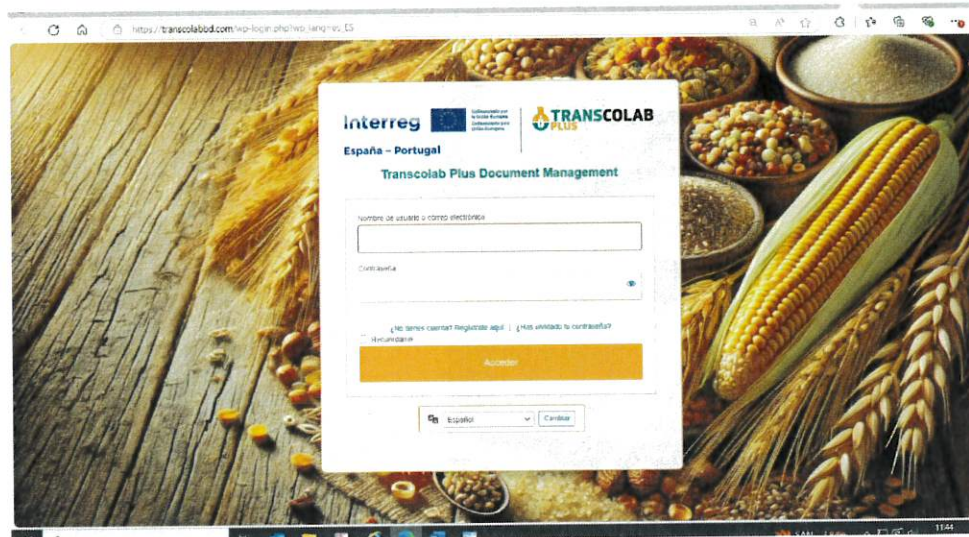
https://transcolabbd.com/wp-login.php?wp_lang=es_ES

Interreg

Cofinanciado por la Unión Europea
Cofinanciado pela União Europeia

España – Portugal

TRANSCOLAB PLUS

Transcolab Plus Document Management

Nombre de usuario o correo electrónico

Contraseña

¿No tienes cuenta? Regístrate aquí | ¿Has olvidado tu contraseña?

Recuérdame

Acceder

Español

Cambiar

11:44